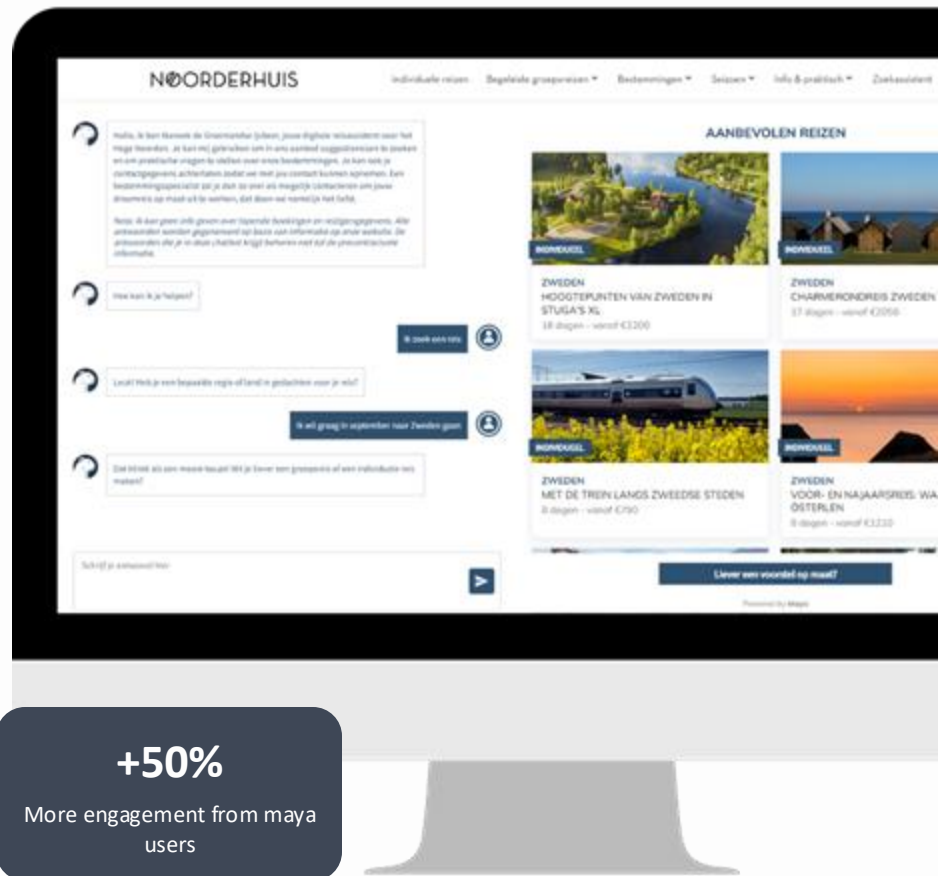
NOORDERHUIS

Individuele reizen Begeleide groepsreizen ▾ Bestemmingen ▾ Seizoen ▾ Info & praktisch ▾ Zoekassistent

Hallo, ik ben Noorde de Graanvandar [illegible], jouw digitale reisassistent voor het Hoge Noorden. Je kan mij gebruiken om in ons aanbod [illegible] te zoeken en om praktische vragen te stellen over onze bestemmingen. Je kan ook je contactgegevens achterlaten zodat we met jou contact kunnen opnemen. Een bestemmingsspecialist zal je dan zo snel als mogelijk contacteren om jouw droomreis op maat uit te werken, dat doen we namelijk het liefst.

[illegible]

Hoe kan ik je helpen?

Ik zoek een reis

Leuk! Heb je een bepaalde regio of land in gedachten voor je reis?

Ik wil graag in september naar Zweden gaan

Dat klinkt als een mooie keuze! Wil je liever een groepsreis of een individuele reis maken?

Schrijf je antwoord hier

AANBEVOLEN REIZEN

INDIVIDUEEL

ZWEDEN
HOOGTEPUNTEN VAN ZWEDEN IN STUGA'S XL
18 dagen - vanaf €2200

INDIVIDUEEL

ZWEDEN
CHARMERONDREIS ZWEDEN
17 dagen - vanaf €2056

INDIVIDUEEL

ZWEDEN
MET DE TREIN LANGS ZWEEDSE STEDEN
8 dagen - vanaf €790

INDIVIDUEEL

ZWEDEN
VOOR- EN NAJAARSREIS: WA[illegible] ÖSTERLEN
8 dagen - vanaf €1210

Liever een voorstel op maat?

Powered by Maya

+50%

More engagement from maya users